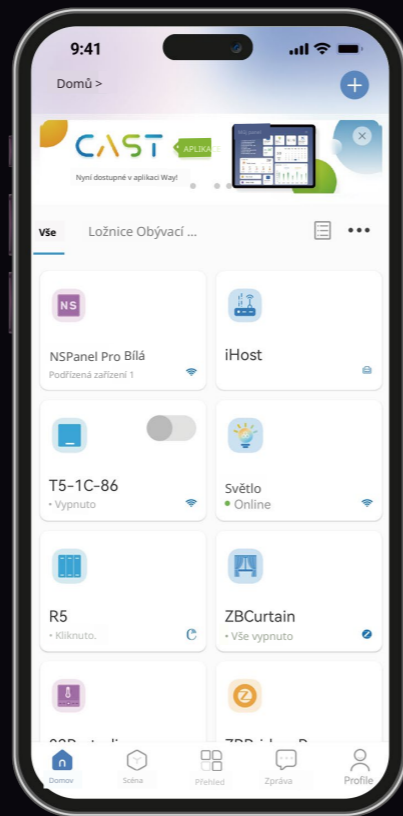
9:41

Domů >

CAST APLIKACE

Nyní dostupné v aplikaci Way!

Vše Ložnice Obývací ...

NS

NSPanel Pro Bílá
Podřízená zařízení 1

iHost

T5-1C-86
• Vypnuto

Světlo
• Online

R5
• Kliknuto.

ZBCurtain
• Vše vypnuto

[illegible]

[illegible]

Domov Scéna Přehled Zpráva Profile